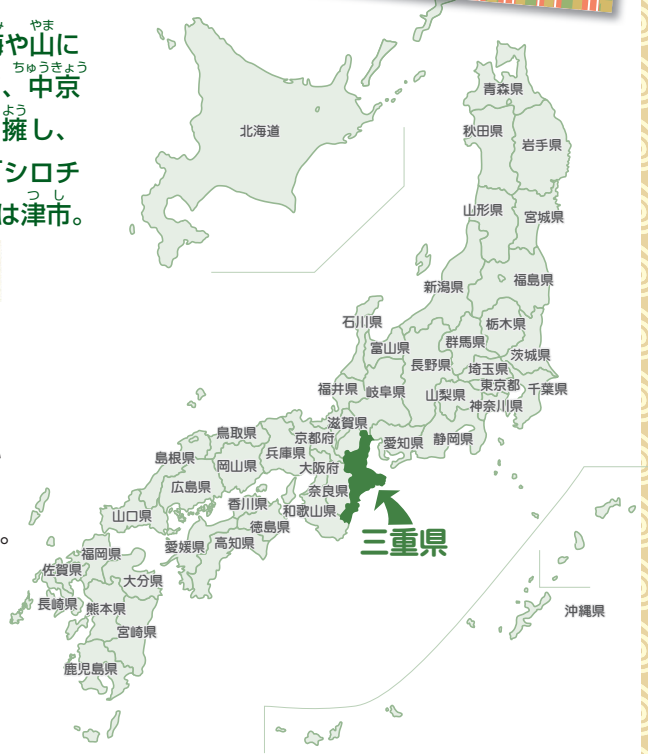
海や山に
、中京
擁し、
シロチ
は津市。

北海道
青森県
秋田県
岩手県
山形県
宮城県
新潟県
福島県
石川県
栃木県
富山県
群馬県
茨城県
長野県
埼玉県
福井県
岐阜県
山梨県
東京都
千葉県
神奈川県
滋賀県
鳥取県
京都府
愛知県
静岡県
島根県
岡山県
兵庫県
大阪府
広島県
奈良県
香川県
和歌山県
山口県
徳島県
三重県
愛媛県
高知県
福岡県
佐賀県
大分県
長崎県
熊本県
宮崎県
鹿児島県
沖縄県